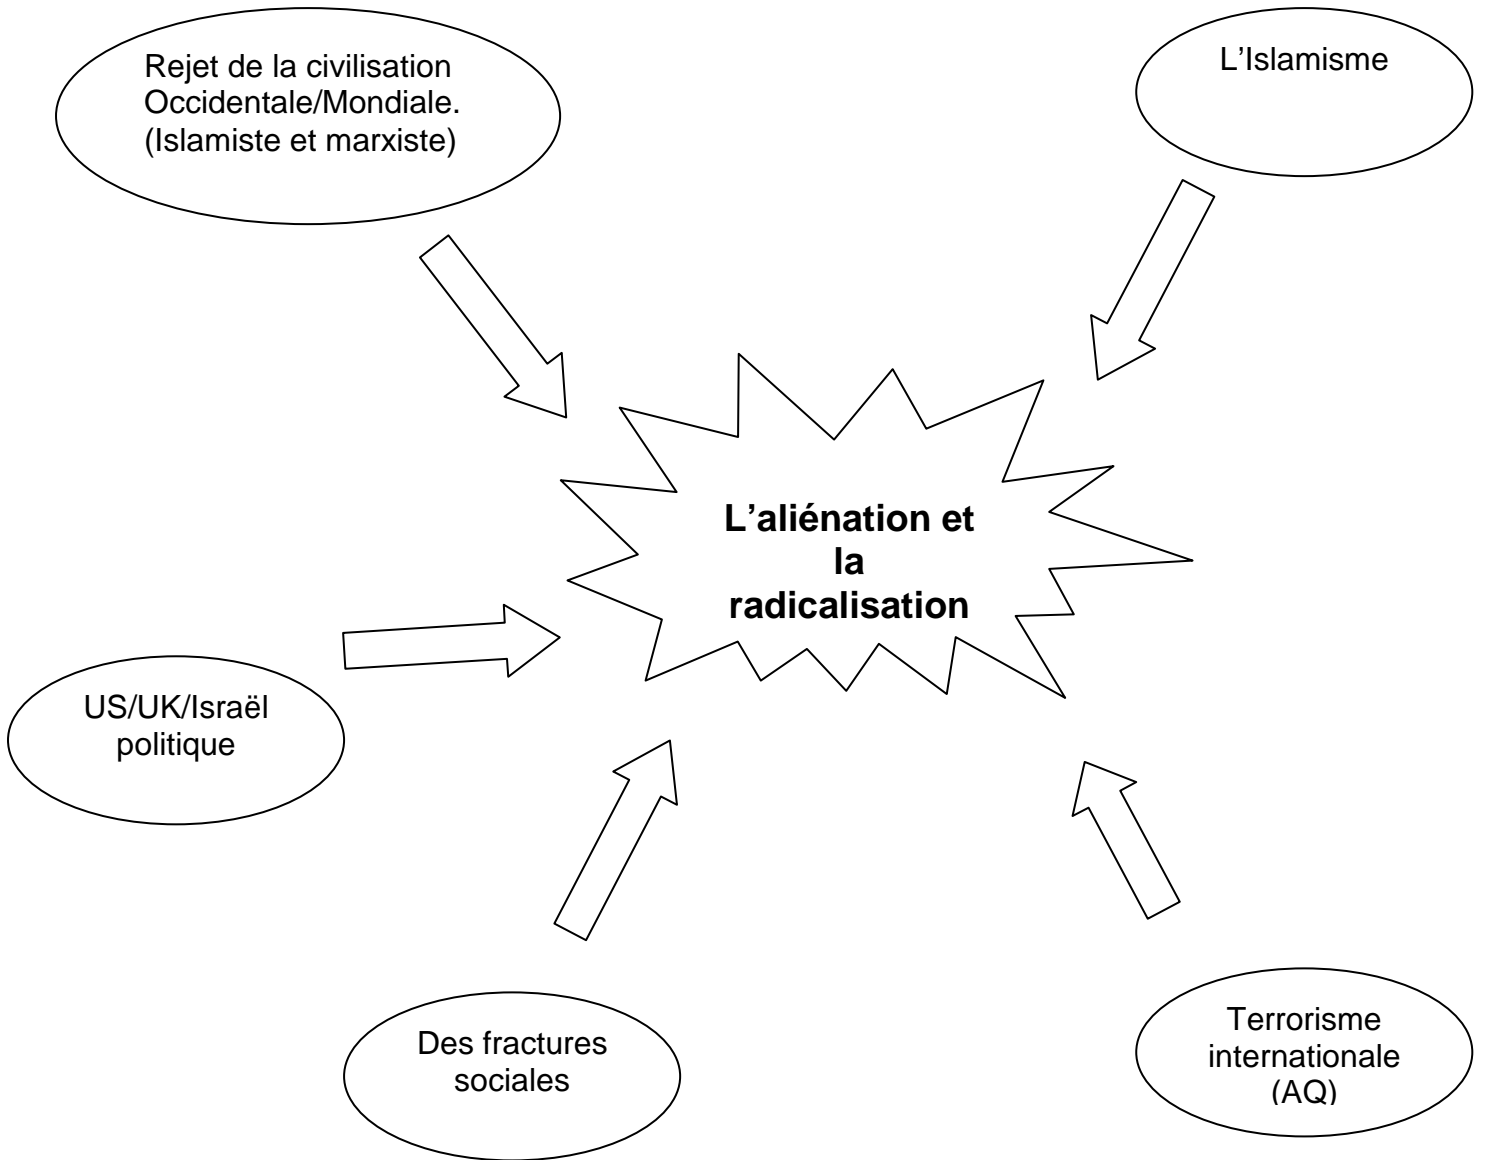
Rejet de la civilisation Occidentale/Mondiale. (Islamiste et marxiste)

L'Islamisme

**L'aliénation et la radicalisation**

US/UK/Israël politique

Des fractures sociales

Terrorisme internationale (AQ)